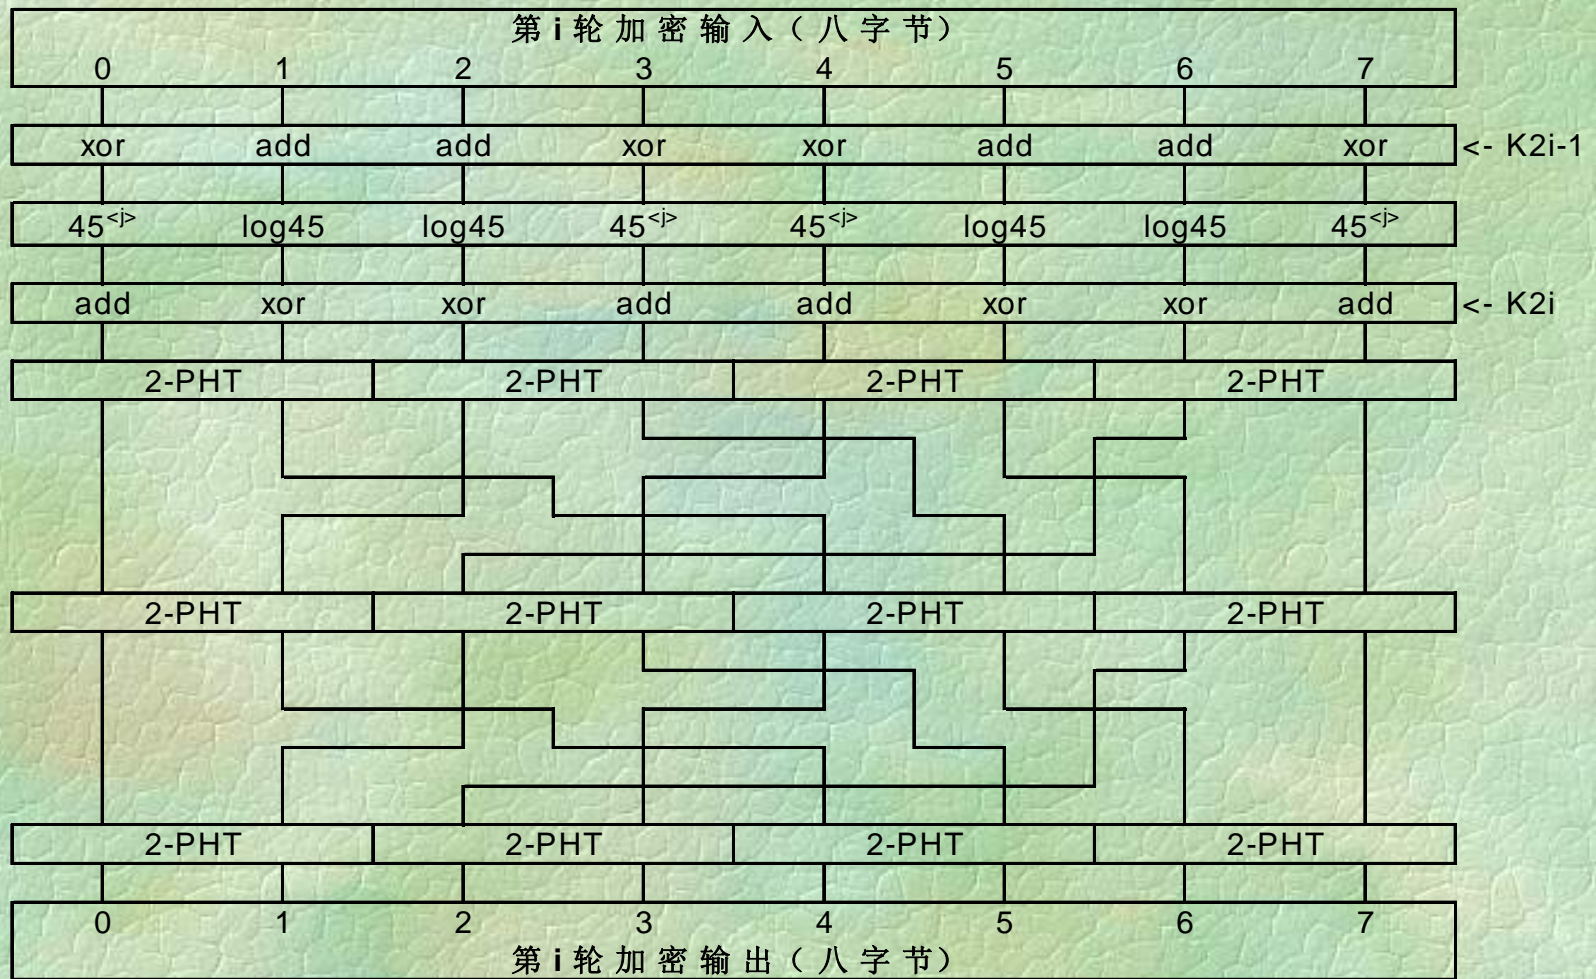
第 i 轮 加 密 输 入（ 八 字 节）

| 0 | 1 | 2 | 3 | 4 | 5 | 6 | 7 |
|---|---|---|---|---|---|---|---|
| xor | add | add | xor | xor | add | add | xor |
| $45^{<j>}$ | log45 | log45 | $45^{<j>}$ | $45^{<j>}$ | log45 | log45 | $45^{<j>}$ |
| add | xor | xor | add | add | xor | xor | add |

<- K2i-1

<- K2i

2-PHT 2-PHT 2-PHT 2-PHT

2-PHT 2-PHT 2-PHT 2-PHT

2-PHT 2-PHT 2-PHT 2-PHT

0 1 2 3 4 5 6 7

第 i 轮 加 密 输 出（ 八 字 节）